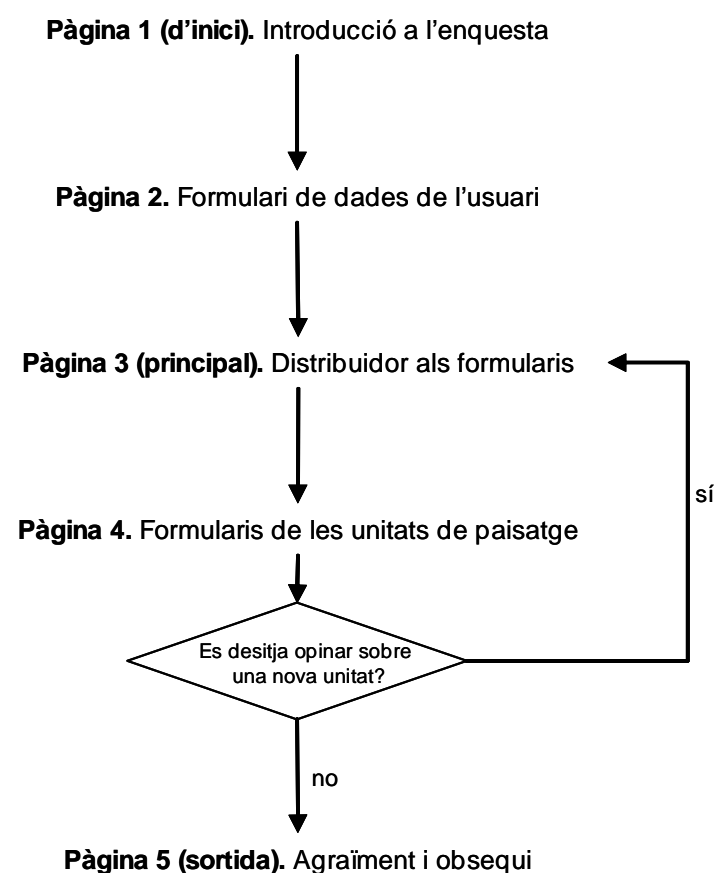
**Pàgina 1 (d'inici).** Introducció a l'enquesta

**Pàgina 2.** Formulari de dades de l'usuari

**Pàgina 3 (principal).** Distribuidor als formularis

sí

**Pàgina 4.** Formularis de les unitats de paisatge

Es desitja opinar sobre una nova unitat?

no

**Pàgina 5 (sortida).** Agraïment i obsequi